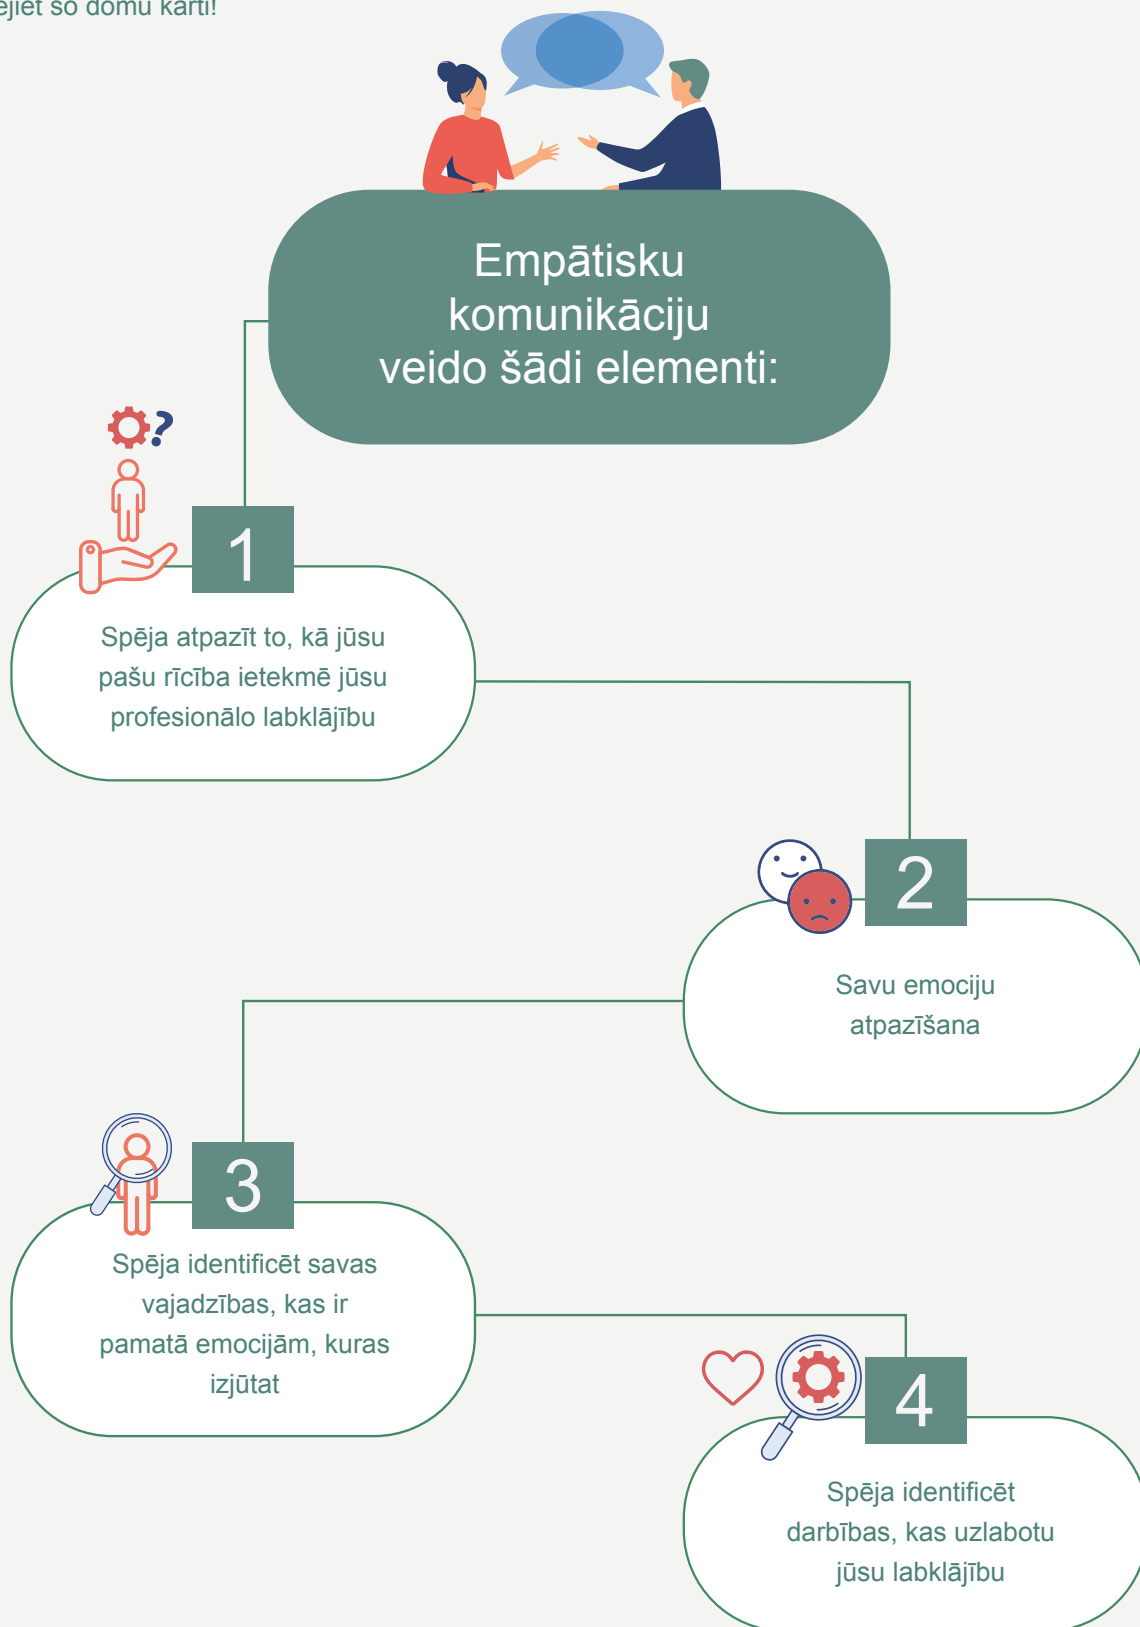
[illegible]ējiet šo domu karti!

Empātisku komunikāciju veido šādi elementi:

1

Spēja atpazīt to, kā jūsu pašu rīcība ietekmē jūsu profesionālo labklājību

2

Savu emociju atpazīšana

3

Spēja identificēt savas vajadzības, kas ir pamatā emocijām, kuras izjūtat

4

Spēja identificēt darbības, kas uzlabotu jūsu labklājību